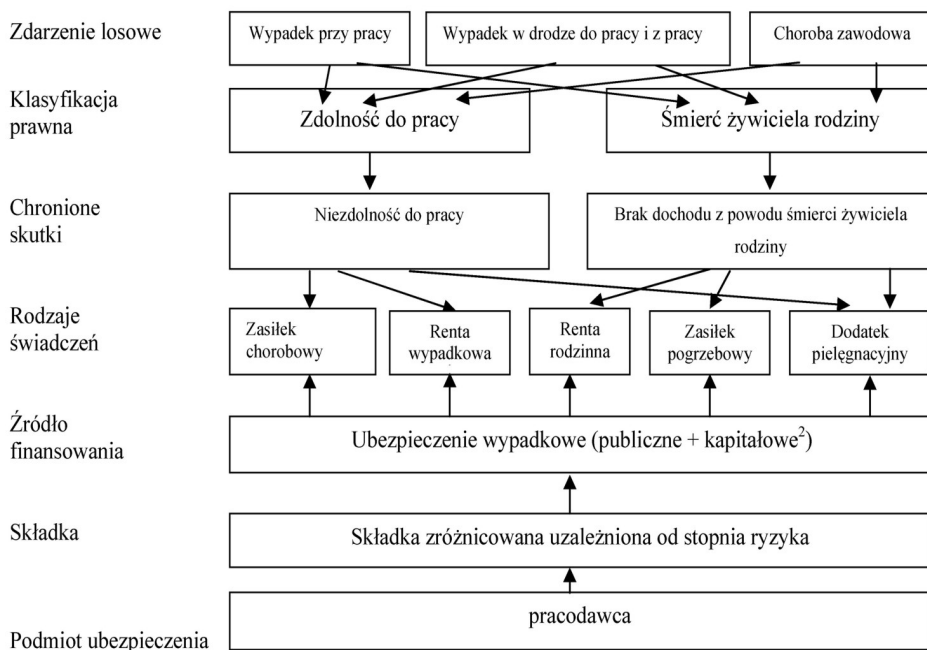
Zdarzenie losowe

Wypadek przy pracy

Wypadek w drodze do pracy i z pracy

Choroba zawodowa

Klasyfikacja prawna

Zdolność do pracy

Śmierć żywiciela rodziny

Chronione skutki

Niezdolność do pracy

Brak dochodu z powodu śmierci żywiciela rodziny

Rodzaje świadczeń

Zasiłek chorobowy

Renta wypadkowa

Renta rodzinna

Zasiłek pogrzebowy

Dodatek pielęgnacyjny

Źródło finansowania

Ubezpieczenie wypadkowe (publiczne + kapitałowe$^2$)

Składka

Składka zróżnicowana uzależniona od stopnia ryzyka

Podmiot ubezpieczenia

pracodawca